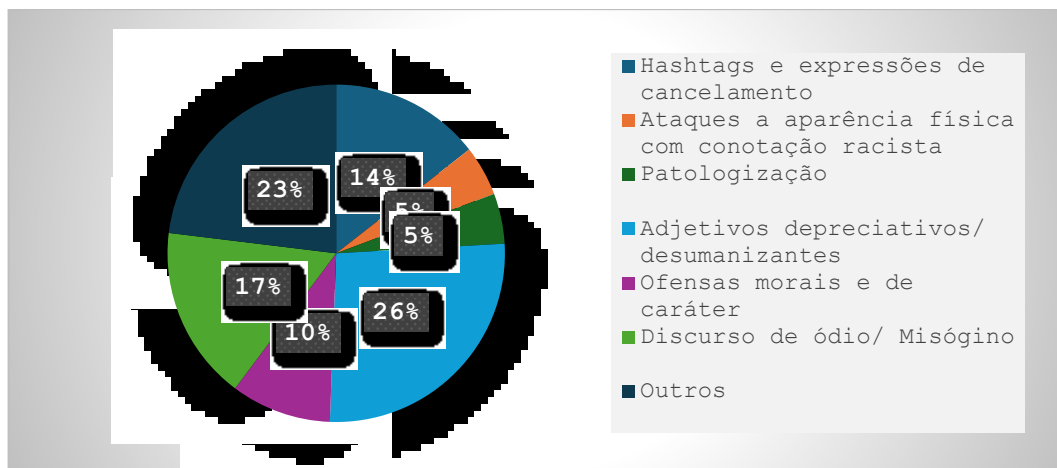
23%
14%
5%
5%
17%
26%
10%

Hashtags e expressões de cancelamento
Ataques a aparência física com conotação racista
Patologização
Adjetivos depreciativos/ desumanizantes
Ofensas morais e de caráter
Discurso de ódio/ Misógino
Outros